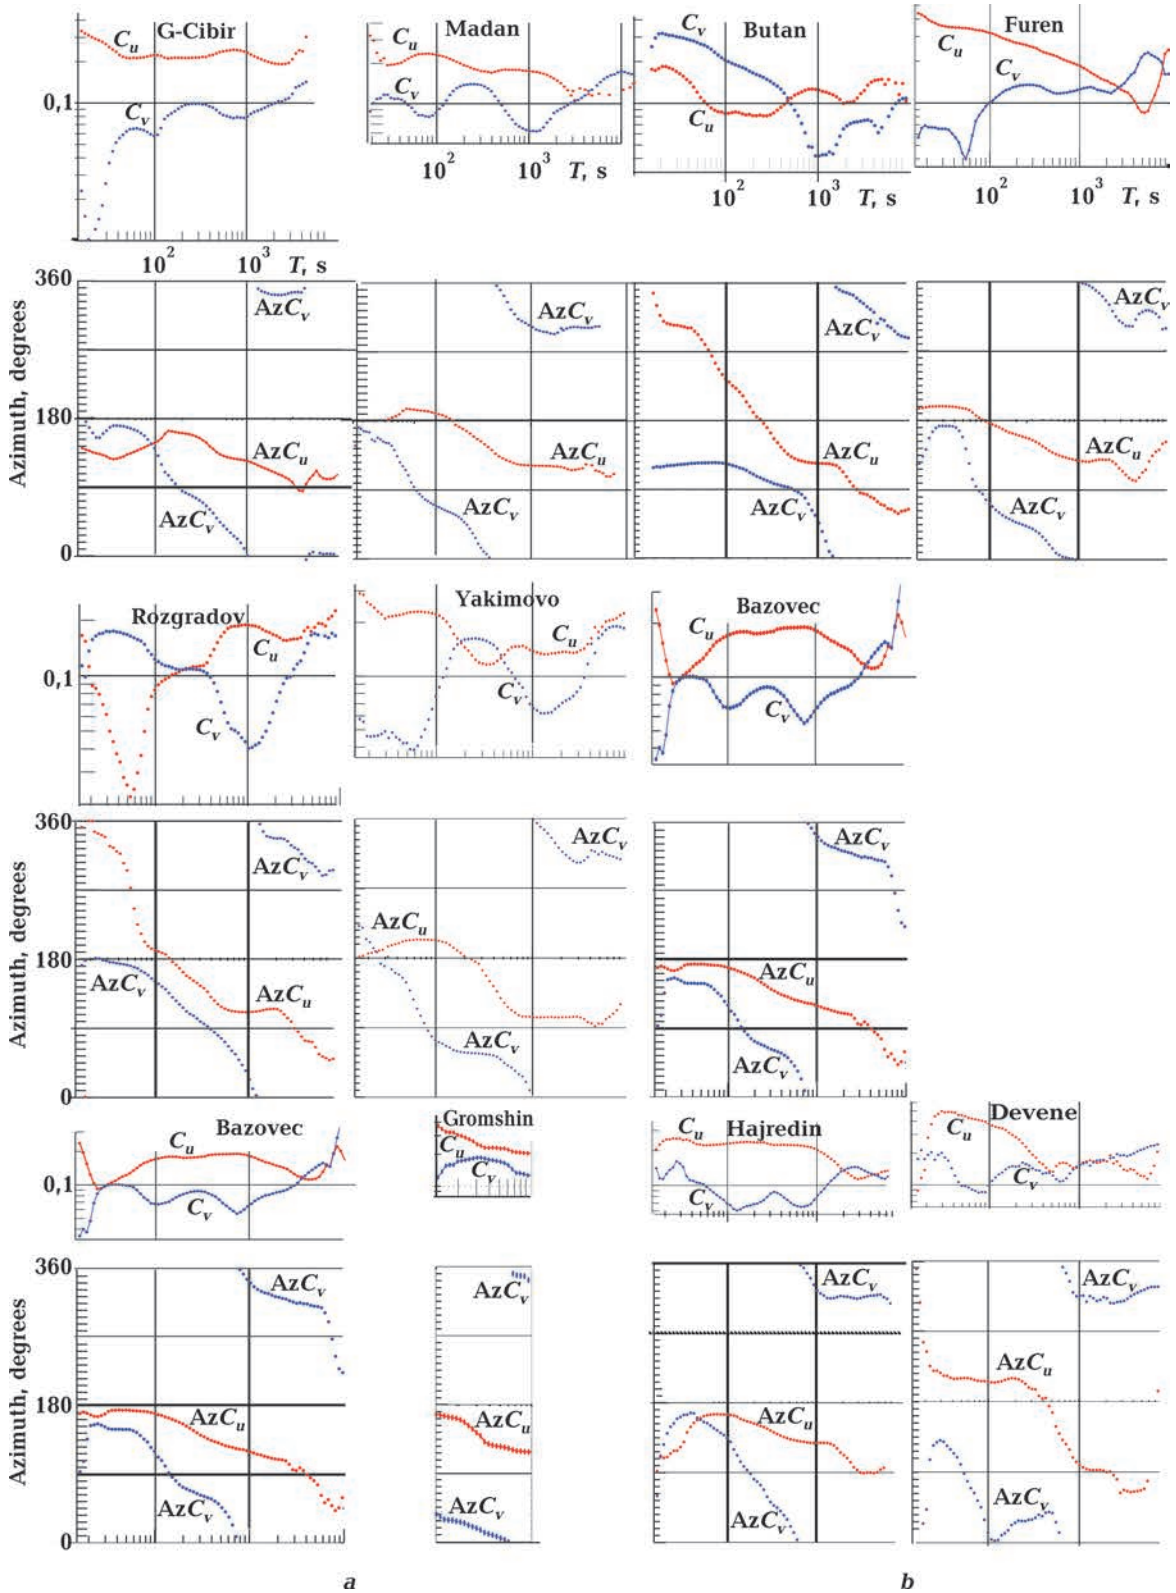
$C_u$ G-Cibir
0,1
$C_v$
$10^2$ $10^3$ $T$, s

$C_u$ Madan
$C_v$
$10^2$ $10^3$ $T$, s

$C_v$ Butan
$C_u$
$10^2$ $10^3$ $T$, s

Furen
$C_u$
$C_v$
$10^2$ $10^3$ $T$, s

360
Azimuth, degrees
180
0
Az$C_v$
Az$C_u$
Az$C_v$

Az$C_v$
Az$C_u$
Az$C_v$

Az$C_v$
Az$C_u$
Az$C_v$

Az$C_v$
Az$C_u$
Az$C_v$

Rozgradov
0,1
$C_u$
$C_v$

Yakimovo
$C_u$
$C_v$

Bazovec
$C_u$
$C_v$

360
Azimuth, degrees
180
0
Az$C_v$
Az$C_v$
Az$C_u$

Az$C_v$
Az$C_u$
Az$C_v$

Az$C_v$
Az$C_u$
Az$C_v$

Bazovec
$C_u$
0,1
$C_v$

Gromshin
$C_u$
$C_v$

$C_u$ Hajredin
$C_v$

Devene
$C_u$
$C_v$

360
Azimuth, degrees
180
0
Az$C_v$
Az$C_u$
Az$C_v$

Az$C_v$
Az$C_u$
Az$C_v$

Az$C_v$
Az$C_u$
Az$C_v$

Az$C_v$
Az$C_u$
Az$C_v$

a
b